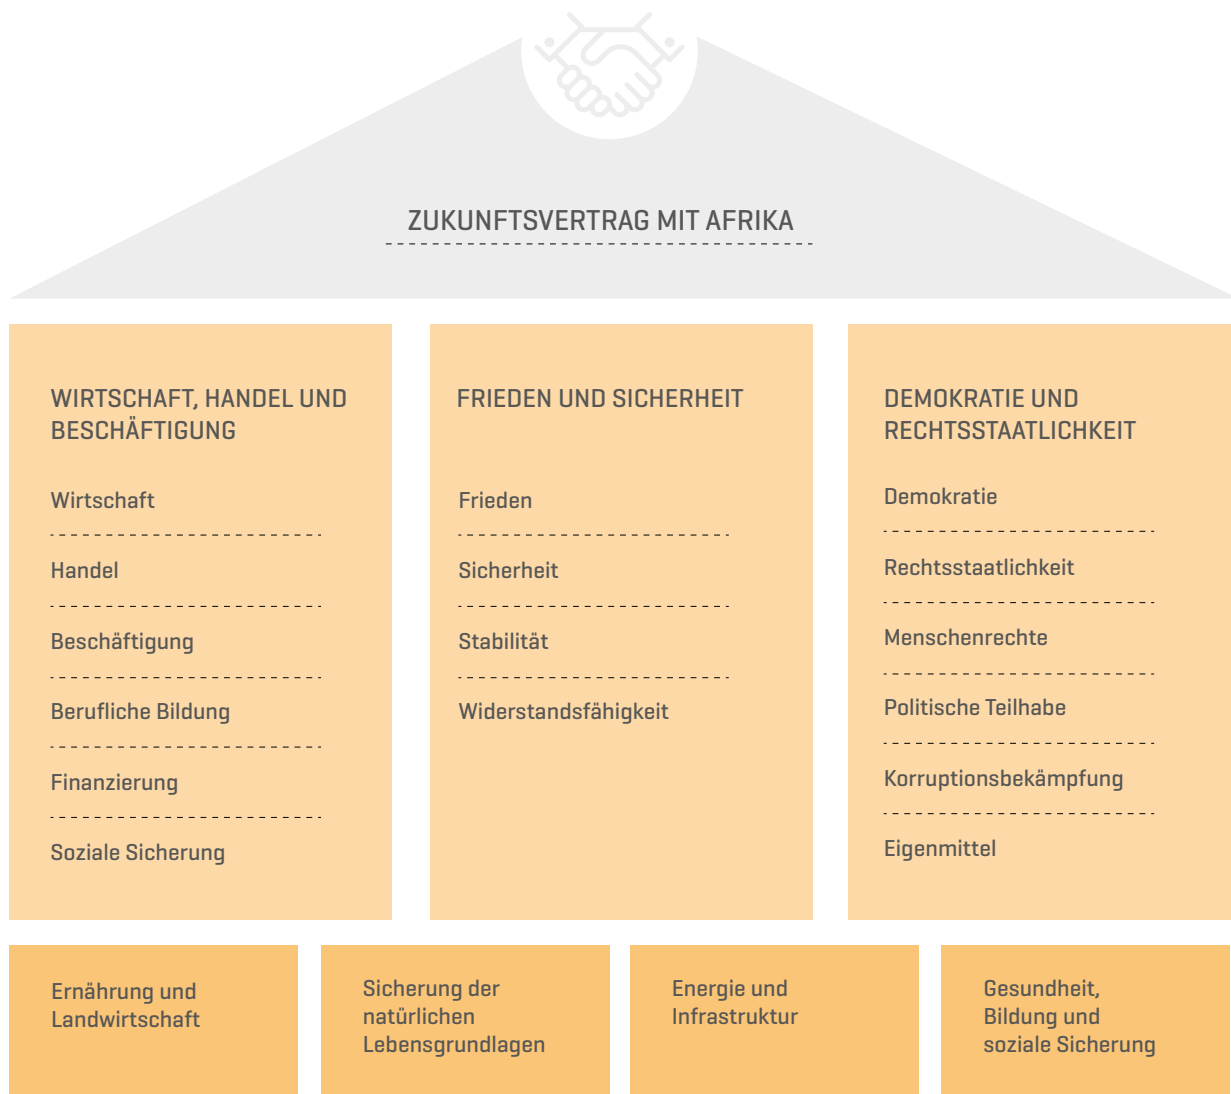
ZUKUNFTSVERTRAG MIT AFRIKA

WIRTSCHAFT, HANDEL UND BESCHÄFTIGUNG

Wirtschaft

Handel

Beschäftigung

Berufliche Bildung

Finanzierung

Soziale Sicherung

FRIEDEN UND SICHERHEIT

Frieden

Sicherheit

Stabilität

Widerstandsfähigkeit

DEMOKRATIE UND RECHTSSTAATLICHKEIT

Demokratie

Rechtsstaatlichkeit

Menschenrechte

Politische Teilhabe

Korruptionsbekämpfung

Eigenmittel

Ernährung und Landwirtschaft

Sicherung der natürlichen Lebensgrundlagen

Energie und Infrastruktur

Gesundheit, Bildung und soziale Sicherung